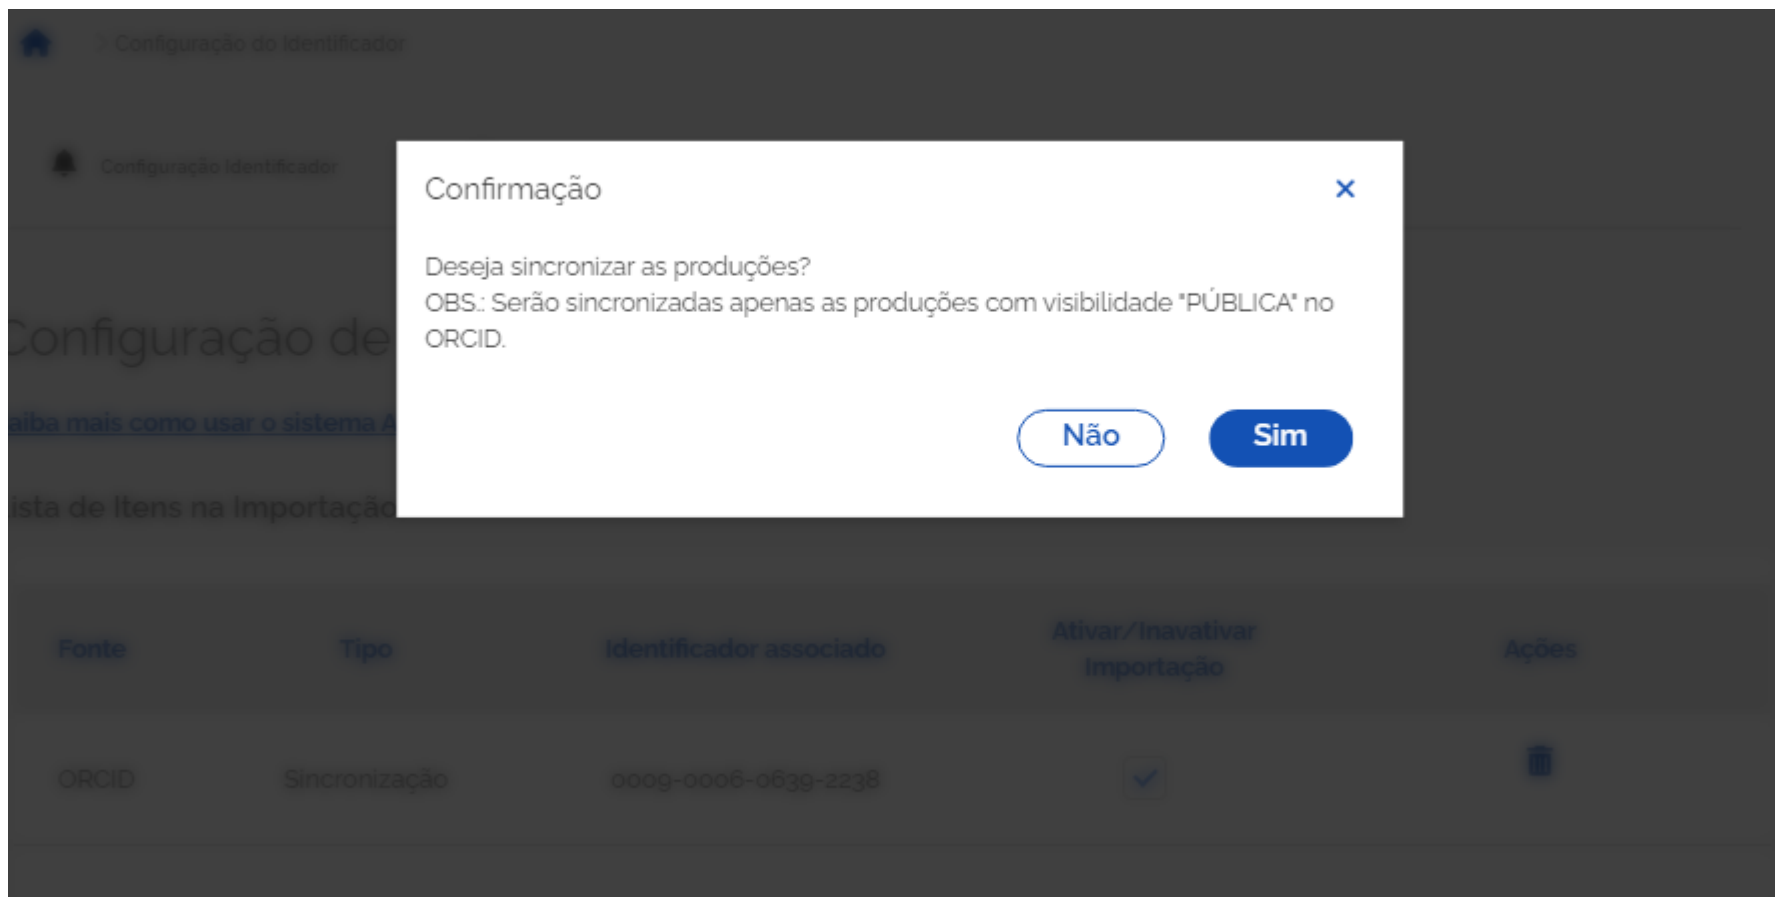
Configuração do Identificador

Configuração Identificador

Configuração de

aiba mais como usar o sistema A

ista de Itens na Importaçã

Confirmação

×

Deseja sincronizar as produções?
OBS.: Serão sincronizadas apenas as produções com visibilidade "PÚBLICA" no ORCID.

Não

Sim

| Fonte | Tipo | Identificador associado | Ativar/Inavativar Importação | Ações |
|---|---|---|---|---|
| ORCID | Sincronização | 0009-0006-0639-2238 | | |